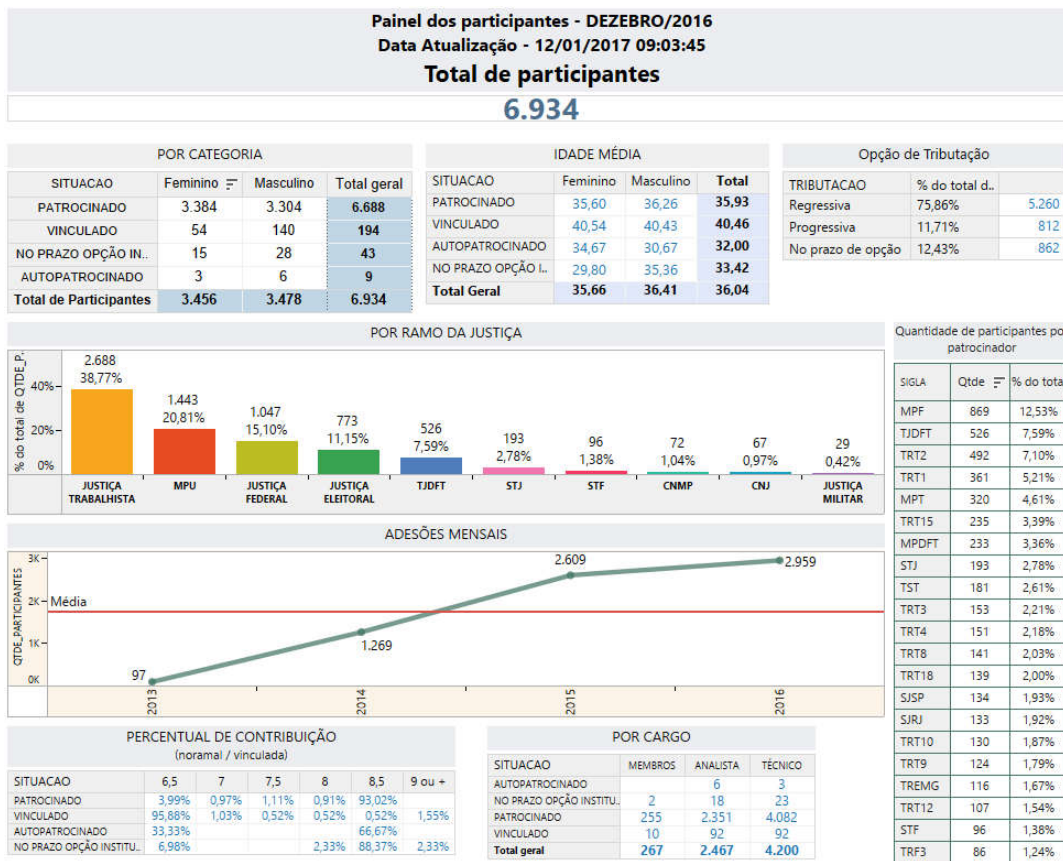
Painel dos participantes - DEZEBRO/2016
Data Atualização - 12/01/2017 09:03:45
Total de participantes
6.934

POR CATEGORIA

| SITUACAO | Feminino | Masculino | Total geral |
|---|---|---|---|
| PATROCINADO | 3.384 | 3.304 | 6.688 |
| VINCULADO | 54 | 140 | 194 |
| NO PRAZO OPÇÃO IN.. | 15 | 28 | 43 |
| AUTOPATROCINADO | 3 | 6 | 9 |
| Total de Participantes | 3.456 | 3.478 | 6.934 |

IDADE MÉDIA

| SITUACAO | Feminino | Masculino | Total |
|---|---|---|---|
| PATROCINADO | 35,60 | 36,26 | 35,93 |
| VINCULADO | 40,54 | 40,43 | 40,46 |
| AUTOPATROCINADO | 34,67 | 30,67 | 32,00 |
| NO PRAZO OPÇÃO I.. | 29,80 | 35,36 | 33,42 |
| Total Geral | 35,66 | 36,41 | 36,04 |

Opção de Tributação

| TRIBUTACAO | % do total d.. | |
|---|---|---|
| Regressiva | 75,86% | 5.260 |
| Progressiva | 11,71% | 812 |
| No prazo de opção | 12,43% | 862 |

POR RAMO DA JUSTIÇA

% do total de QTDE_P..
40%
20%
0%
2.688 38,77% JUSTIÇA TRABALHISTA
1.443 20,81% MPU
1.047 15,10% JUSTIÇA FEDERAL
773 11,15% JUSTIÇA ELEITORAL
526 7,59% TJDFT
193 2,78% STJ
96 1,38% STF
72 1,04% CNMP
67 0,97% CNJ
29 0,42% JUSTIÇA MILITAR

ADESÕES MENSAIS

QTDE_PARTICIPANTES
3K
2K Média
1K
0K
97 2013
1.269 2014
2.609 2015
2.959 2016

Quantidade de participantes po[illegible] patrocinador

| SIGLA | Qtde | % do tota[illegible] |
|---|---|---|
| MPF | 869 | 12,53% |
| TJDFT | 526 | 7,59% |
| TRT2 | 492 | 7,10% |
| TRT1 | 361 | 5,21% |
| MPT | 320 | 4,61% |
| TRT15 | 235 | 3,39% |
| MPDFT | 233 | 3,36% |
| STJ | 193 | 2,78% |
| TST | 181 | 2,61% |
| TRT3 | 153 | 2,21% |
| TRT4 | 151 | 2,18% |
| TRT8 | 141 | 2,03% |
| TRT18 | 139 | 2,00% |
| SJSP | 134 | 1,93% |
| SJRJ | 133 | 1,92% |
| TRT10 | 130 | 1,87% |
| TRT9 | 124 | 1,79% |
| TREMG | 116 | 1,67% |
| TRT12 | 107 | 1,54% |
| STF | 96 | 1,38% |
| TRF3 | 86 | 1,24% |

PERCENTUAL DE CONTRIBUIÇÃO
(noramal / vinculada)

| SITUACAO | 6,5 | 7 | 7,5 | 8 | 8,5 | 9 ou + |
|---|---|---|---|---|---|---|
| PATROCINADO | 3,99% | 0,97% | 1,11% | 0,91% | 93,02% | |
| VINCULADO | 95,88% | 1,03% | 0,52% | 0,52% | 0,52% | 1,55% |
| AUTOPATROCINADO | 33,33% | | | | 66,67% | |
| NO PRAZO OPÇÃO INSTITU.. | 6,98% | | | 2,33% | 88,37% | 2,33% |

POR CARGO

| SITUACAO | MEMBROS | ANALISTA | TÉCNICO |
|---|---|---|---|
| AUTOPATROCINADO | | 6 | 3 |
| NO PRAZO OPÇÃO INSTITU.. | 2 | 18 | 23 |
| PATROCINADO | 255 | 2.351 | 4.082 |
| VINCULADO | 10 | 92 | 92 |
| Total geral | 267 | 2.467 | 4.200 |